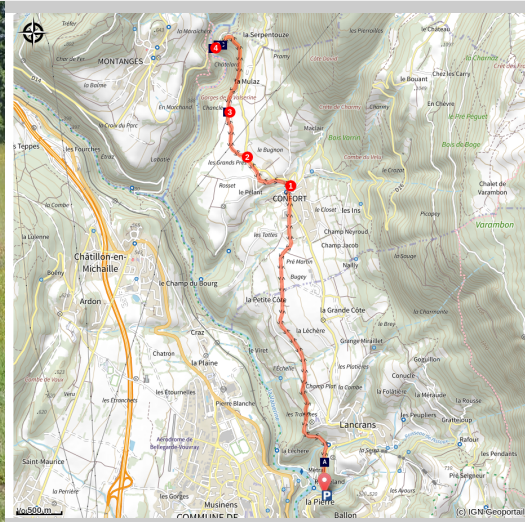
Trélor
la Merloz
la Serpentouze
Champ Fêtu
MONTAGNES
Chatelard
Pramy
les Pierrailles
Côte Dessus
le Château
la Charnaz
Char de Fer
Châtillon
Gorges de la Valserine
la Mulaz
le Bouant
Chez les Carry
la Batiste
en Marchatail
Choncler
Crêt de Charvey
Charvey
En Chievre
le Crêt Puguet
la Croix du Parc
Lotrème
le Bugnon
Maillet
Bois Varrier
Bois du Bugé
Teppes
les Fourches
Étraz
les Grands Prés
Combe du Veau
le Crozat
Rosset
le Préant
CONFORT
le Closet
les Ins
Chalet de Varambon
la Combe
Champ Noyaud
Picopey
Varambon
la Lisiette
Champ Jacob
les Tattes
Pré Martin
Nailly
la Sauge
Châtillon-en-Michaille
Bolay
le Champ du Bourg
Bugey
la Petite Côte
la Grande Côte
Ardon
la Charmante
le Bray
la Léchère
Grange Mireillat
Craz
le Viret
Gogullion
Chatron
la Plaine
l'Échelle
les Plâtrières
Champ Pilon
la Combe
la Fontaine
Combe de Vaux
Vers
les Étournelles
la Mérauder
la Rousse
les Éstravets
Pierre Blanche
les Tranchées
les Peuplières
Gratteloup
Lancrans
Rafour
Aérodrome de Bellegarde-Vouvray
la Léchère
la Sauge
les Pendants
Saint-Maurice
Mérand
Pré Seigneur
la Perrière
les Gorges
les Avouts
Musinens
la Pierre
Ballon
COMMUNE DE
500 m
4
3
2
1
A
P
(c) IGN Géoportail